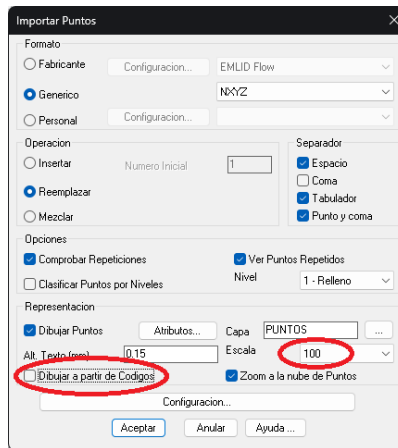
Importar Puntos

Formato

Fabricante

Configuracion...

EMLID Flow

Generico

NXYZ

Personal

Configuracion...

Operacion

Insertar

Numero Inicial

1

Reemplazar

Mezclar

Separador

Espacio

Coma

Tabulador

Punto y coma

Opciones

Comprobar Repeticiones

Ver Puntos Repetidos

Clasificar Puntos por Niveles

Nivel

1 - Relleno

Representacion

Dibujar Puntos

Atributos...

Capa

PUNTOS

...

Alt. Texto (mm)

0.15

Escala

100

Dibujar a partir de Codigos

Zoom a la nube de Puntos

Configuracion...

Aceptar

Anular

Ayuda ...